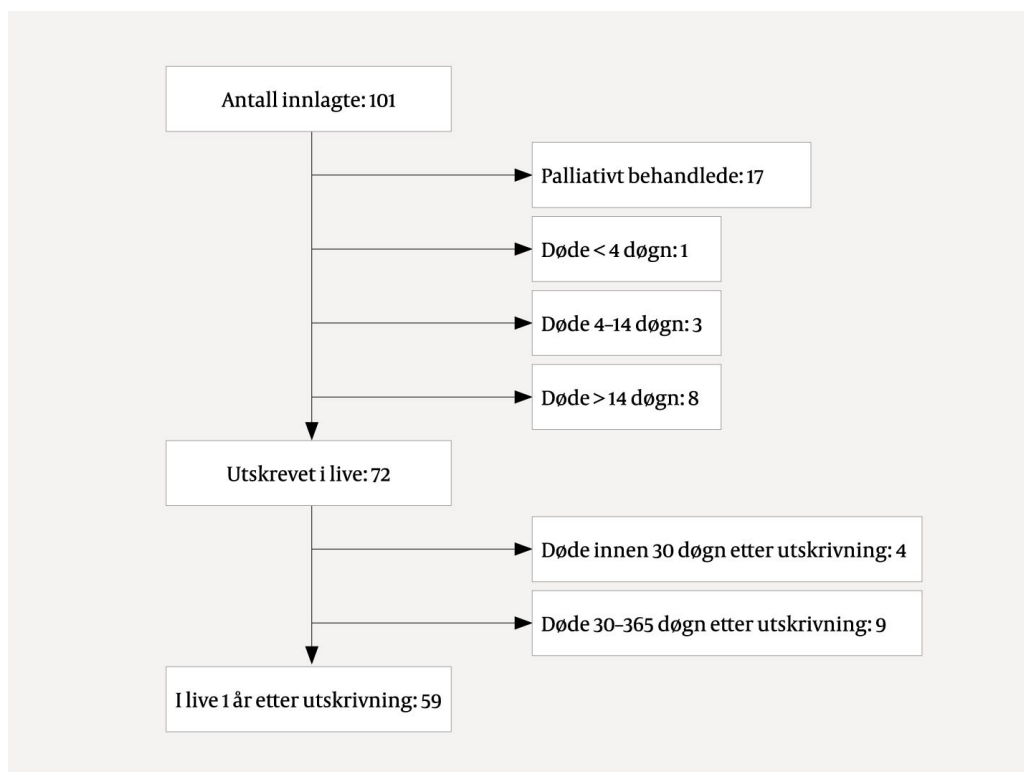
Antall innlagte: 101

Palliativt behandlede: 17

Døde < 4 døgn: 1

Døde 4–14 døgn: 3

Døde > 14 døgn: 8

Utskrevet i live: 72

Døde innen 30 døgn etter utskrivning: 4

Døde 30–365 døgn etter utskrivning: 9

I live 1 år etter utskrivning: 59